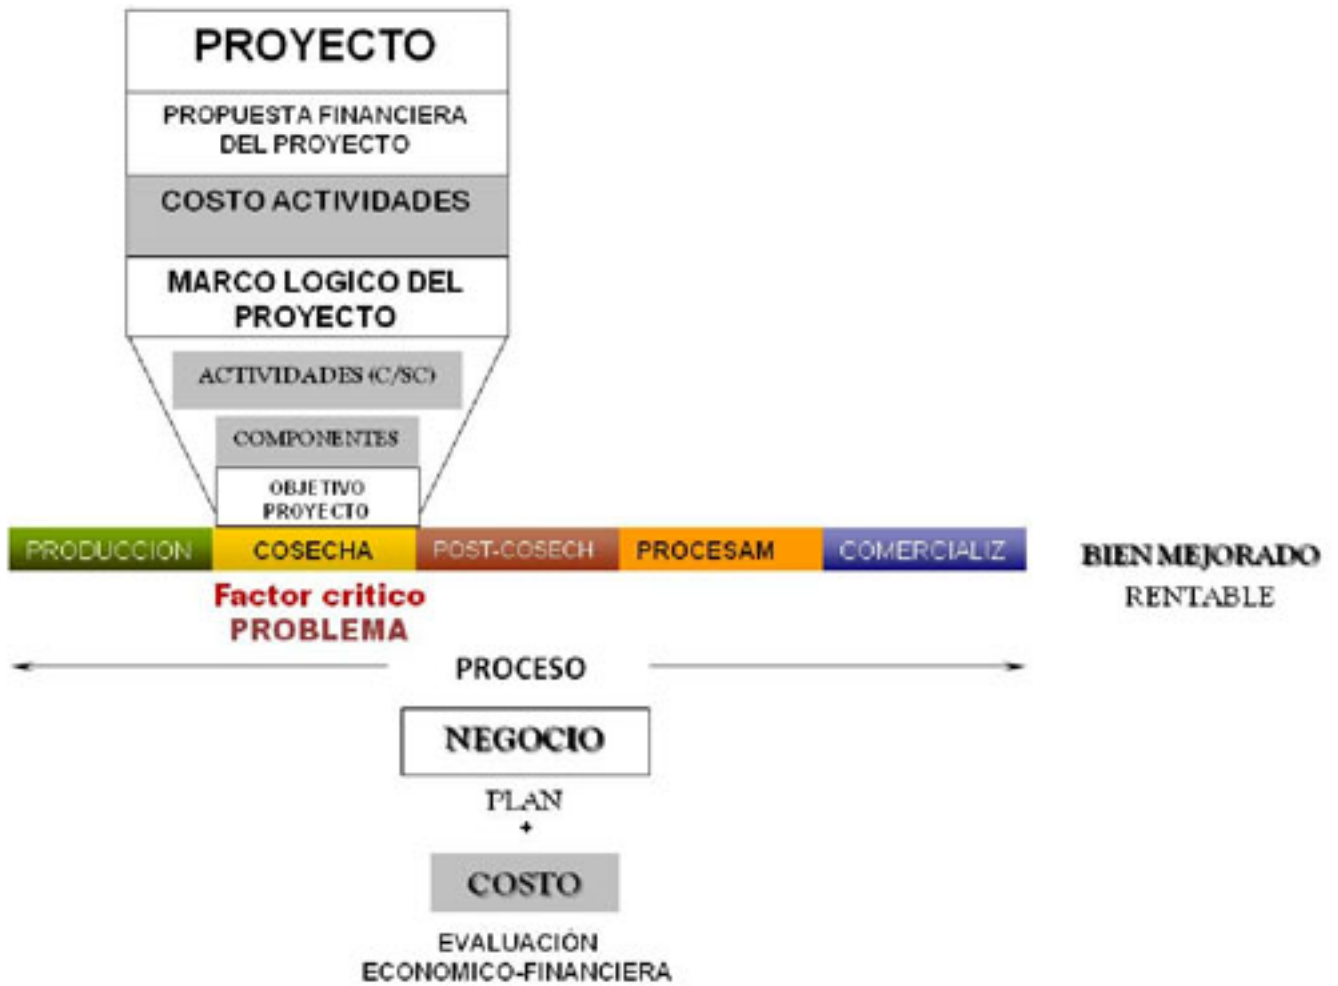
PROYECTO

PROPUESTA FINANCIERA DEL PROYECTO

COSTO ACTIVIDADES

MARCO LOGICO DEL PROYECTO

ACTIVIDADES (C/SC)

COMPONENTES

OBJETIVO PROYECTO

| PRODUCCION | COSECHA | POST-COSECH | PROCESAM | COMERCIALIZ |
|---|---|---|---|---|

BIEN MEJORADO
RENTABLE

Factor critico
PROBLEMA

PROCESO

NEGOCIO

PLAN
+

COSTO

EVALUACIÓN
ECONOMICO-FINANCIERA